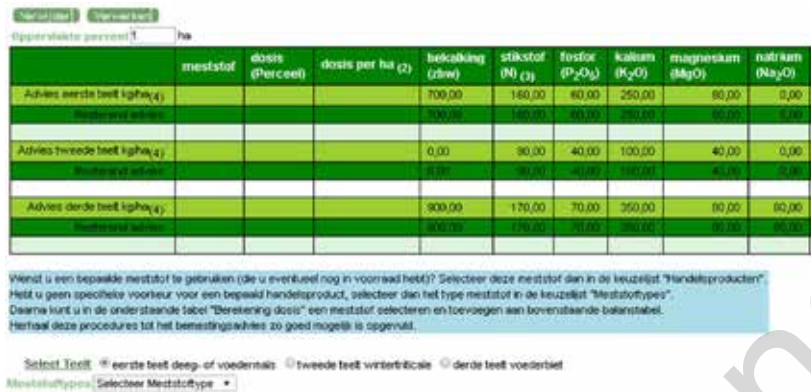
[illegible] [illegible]
Oppervlakte perceel 1 ha

| | meststof | dosis (Perceel) | dosis per ha (2) | bekalking (zbw) | stikstof (N) (3) | fosfor ($P_2O_5$) | kalium ($K_2O$) | magnesium (MgO) | natrium ($Na_2O$) |
|---|---|---|---|---|---|---|---|---|---|
| Advies eerste teelt kg/ha(4) | | | | 700,00 | 160,00 | 60,00 | 250,00 | 80,00 | 0,00 |
| Resterend advies | | | | 700,00 | 160,00 | 60,00 | 250,00 | 80,00 | 0,00 |
| | | | | | | | | | |
| Advies tweede teelt kg/ha(4) | | | | 0,00 | 90,00 | 40,00 | 100,00 | 40,00 | 0,00 |
| Resterend advies | | | | 0,00 | 90,00 | 40,00 | 100,00 | 40,00 | 0,00 |
| | | | | | | | | | |
| Advies derde teelt kg/ha(4) | | | | 900,00 | 170,00 | 70,00 | 350,00 | 80,00 | 80,00 |
| Resterend advies | | | | 900,00 | 170,00 | 70,00 | 350,00 | 80,00 | 80,00 |
| | | | | | | | | | |

Wenst u een bepaalde meststof te gebruiken (die u eventueel nog in voorraad hebt)? Selecteer deze meststof dan in de keuzelijst "Handelsproducten".
Hebt u geen specifieke voorkeur voor een bepaald handelsproduct, selecteer dan het type meststof in de keuzelijst "Meststoftypes".
Daarna kunt u in de onderstaande tabel "Berekening dosis" een meststof selecteren en toevoegen aan bovenstaande balanstabel.
Herhaal deze procedures tot het bemestingsadvies zo goed mogelijk is opgevuld.

Select Teelt eerste teelt deeg- of voedermaïs tweede teelt wintertriticale derde teelt voederbiet
Meststoftypes Selecteer Meststoftype